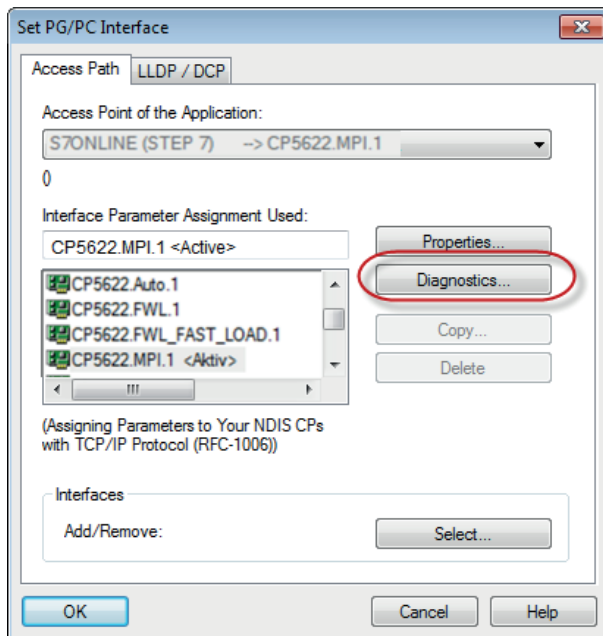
Set PG/PC Interface

Access Path | LLDP / DCP

Access Point of the Application:

S7ONLINE (STEP 7) --> CP5622.MPI.1

()

Interface Parameter Assignment Used:

CP5622.MPI.1 <Active>

Properties...

Diagnostics...

CP5622.Auto.1
CP5622.FWL.1
CP5622.FWL_FAST_LOAD.1
CP5622.MPI.1 <Aktiv>

Copy...

Delete

(Assigning Parameters to Your NDIS CPs with TCP/IP Protocol (RFC-1006))

Interfaces

Add/Remove:

Select...

OK

Cancel

Help